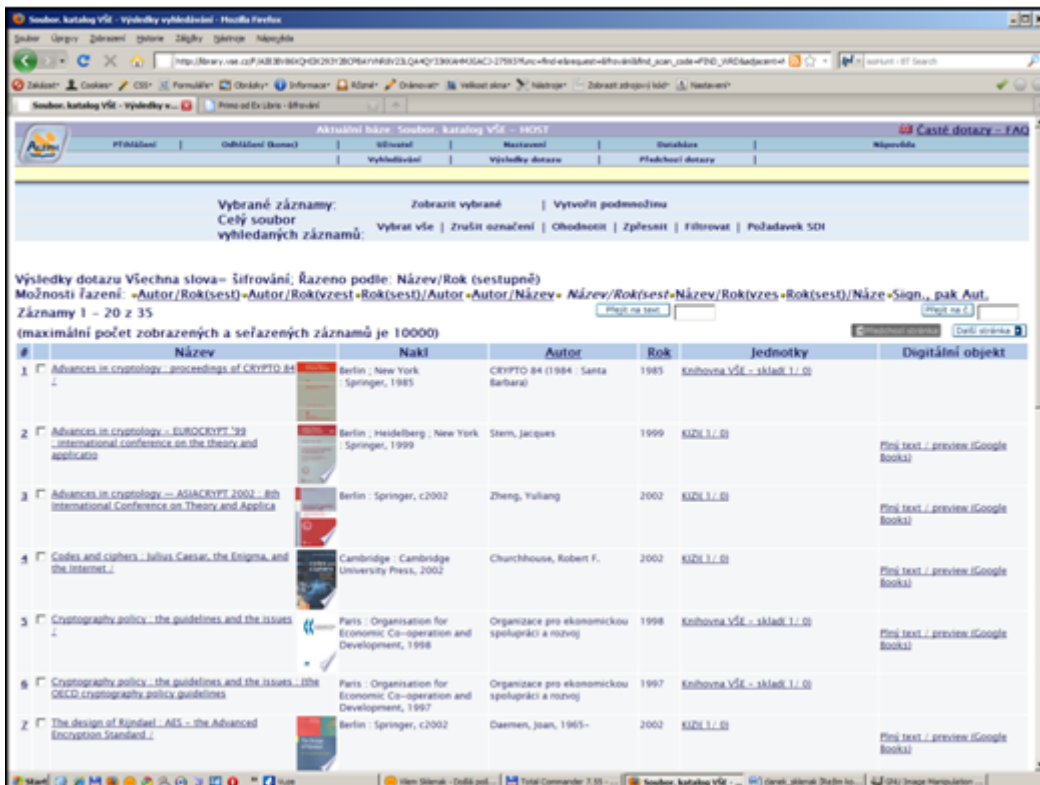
Soubor. katalog VŠE - Výsledky vyhledávání - Mozilla Firefox

Soubor Úpravy Zobrazení Historie Záložky Nástroje Nápověda

http://library.vse.cz/F/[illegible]

Zakázat Cookies CSS Formuláře Obrázky Informace Různé Označovat Velikost okna Nástroje Zobrazit zdrojový kód Nastavení

Soubor. katalog VŠE - Výsledky v... | Primo od Ex Libris - šifrování

Aktuální báze: Soubor. katalog VŠE - HOST

Časté dotazy - FAQ

Přihlášení | Odhlášení (konec) | Uživatel | Nastavení | Databáze | Nápověda

Vyhledávání | Výsledky dotazu | Předchozí dotazy

Vybrané záznamy: Zobrazit vybrané | Vytvořit podmnožinu

Celý soubor vyhledaných záznamů: Vybrat vše | Zrušit označení | Ohodnotit | Zpřesnit | Filtrovat | Požadavek SDI

Výsledky dotazu Všechna slova= šifrování; Řazeno podle: Název/Rok (sestupně)

Možnosti řazení: Autor/Rok(sest) Autor/Rok(vzest Rok(sest)/Autor Autor/Název Název/Rok(sest Název/Rok(vzes Rok(sest)/Náze Sign., pak Aut.

Záznamy 1 - 20 z 35

Přejít na text

Přejít na č.

(maximální počet zobrazených a seřazených záznamů je 10000)

Předchozí stránka | Další stránka

| # | Název | | Nakl | Autor | Rok | Jednotky | Digitální objekt |
|---|---|---|---|---|---|---|---|
| 1 | Advances in cryptology : proceedings of CRYPTO 84 / | | Berlin ; New York : Springer, 1985 | CRYPTO 84 (1984 : Santa Barbara) | 1985 | Knihovna VŠE - sklad( 1/ 0) | |
| 2 | Advances in cryptology - EUROCRYPT '99 : international conference on the theory and applicatio | | Berlin ; Heidelberg ; New York : Springer, 1999 | Stern, Jacques | 1999 | KIZI( 1/ 0) | Plný text / preview (Google Books) |
| 3 | Advances in cryptology -- ASIACRYPT 2002 : 8th International Conference on Theory and Applica | | Berlin : Springer, c2002 | Zheng, Yuliang | 2002 | KIZI( 1/ 0) | Plný text / preview (Google Books) |
| 4 | Codes and ciphers : Julius Caesar, the Enigma, and the internet / | | Cambridge : Cambridge University Press, 2002 | Churchhouse, Robert F. | 2002 | KIZI( 1/ 0) | Plný text / preview (Google Books) |
| 5 | Cryptography policy : the guidelines and the issues / | | Paris : Organisation for Economic Co-operation and Development, 1998 | Organizace pro ekonomickou spolupráci a rozvoj | 1998 | Knihovna VŠE - sklad( 1/ 0) | Plný text / preview (Google Books) |
| 6 | Cryptography policy : the guidelines and the issues : the OECD cryptography policy guidelines | | Paris : Organisation for Economic Co-operation and Development, 1997 | Organizace pro ekonomickou spolupráci a rozvoj | 1997 | Knihovna VŠE - sklad( 1/ 0) | |
| 7 | The design of Rijndael : AES - the Advanced Encryption Standard / | | Berlin : Springer, c2002 | Daemen, Joan, 1965- | 2002 | KIZI( 1/ 0) | Plný text / preview (Google Books) |

Start | Total Commander 7.55 - ... | Soubor. katalog VŠE - ... | GNU Image Manipulation ...